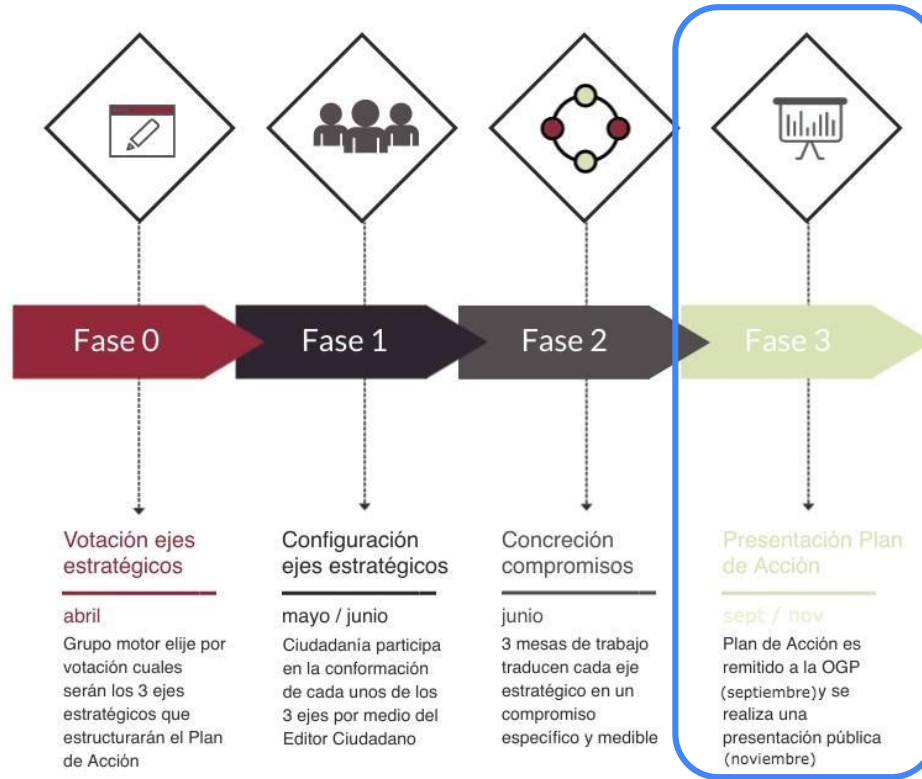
Fase 0

Fase 1

Fase 2

Fase 3

Votación ejes estratégicos

abril

Grupo motor elije por votación cuales serán los 3 ejes estratégicos que estructurarán el Plan de Acción

Configuración ejes estratégicos

mayo / junio

Ciudadanía participa en la conformación de cada unos de los 3 ejes por medio del Editor Ciudadano

Concreción compromisos

junio

3 mesas de trabajo traducen cada eje estratégico en un compromiso específico y medible

Presentación Plan de Acción

sept / nov

Plan de Acción es remitido a la OGP (septiembre)y se realiza una presentación pública (noviembre)